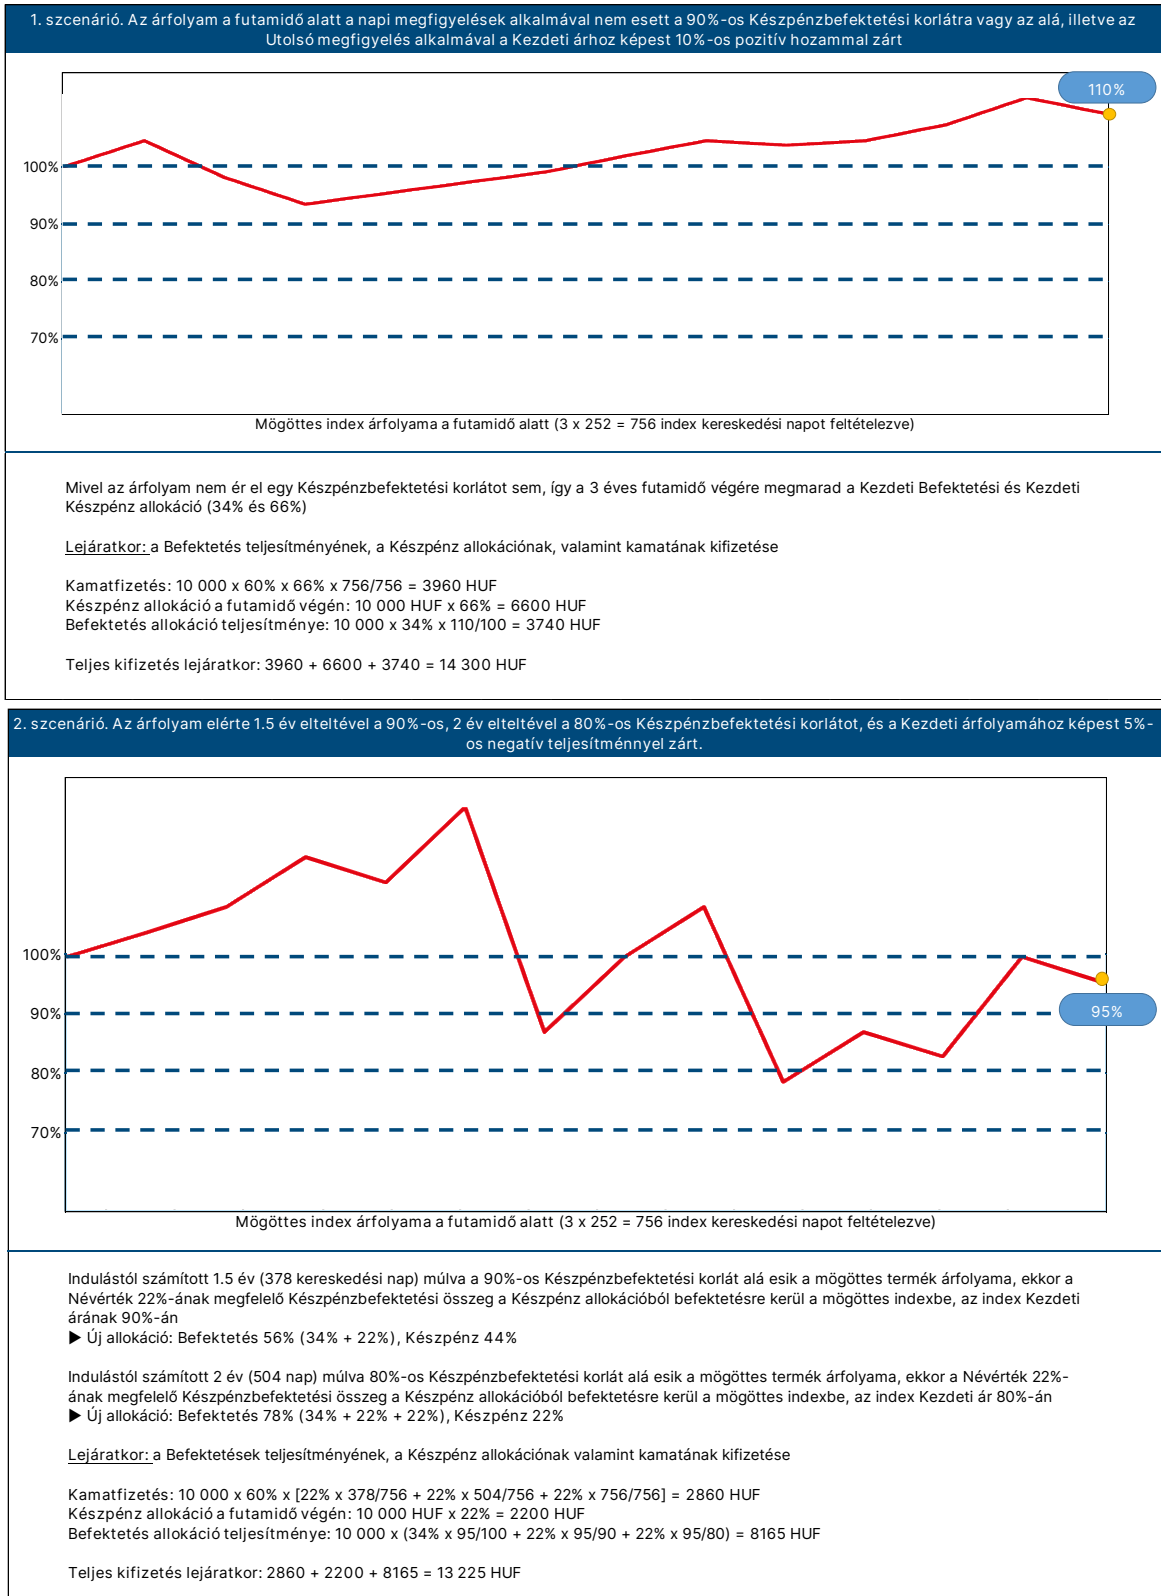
1. szcenárió. Az árfolyam a futamidő alatt a napi megfigyelések alkalmával nem esett a 90%-os Készpénzbefektetési korlátra vagy az alá, illetve az Utolsó megfigyelés alkalmával a Kezdeti árhoz képest 10%-os pozitív hozammal zárt

110%

100%
90%
80%
70%

Mögöttes index árfolyama a futamidő alatt (3 x 252 = 756 index kereskedési napot feltételezve)

Mivel az árfolyam nem ér el egy Készpénzbefektetési korlátot sem, így a 3 éves futamidő végére megmarad a Kezdeti Befektetési és Kezdeti Készpénz allokáció (34% és 66%)

Lejáratkor: a Befektetés teljesítményének, a Készpénz allokációnak, valamint kamatának kifizetése

Kamatfizetés: 10 000 x 60% x 66% x 756/756 = 3960 HUF
Készpénz allokáció a futamidő végén: 10 000 HUF x 66% = 6600 HUF
Befektetés allokáció teljesítménye: 10 000 x 34% x 110/100 = 3740 HUF

Teljes kifizetés lejáratkor: 3960 + 6600 + 3740 = 14 300 HUF

2. szcenárió. Az árfolyam elérte 1.5 év elteltével a 90%-os, 2 év elteltével a 80%-os Készpénzbefektetési korlátot, és a Kezdeti árfolyamához képest 5%-os negatív teljesítménnyel zárt.

100%
90%
80%
70%

95%

Mögöttes index árfolyama a futamidő alatt (3 x 252 = 756 index kereskedési napot feltételezve)

Indulástól számított 1.5 év (378 kereskedési nap) múlva a 90%-os Készpénzbefektetési korlát alá esik a mögöttes termék árfolyama, ekkor a Névérték 22%-ának megfelelő Készpénzbefektetési összeg a Készpénz allokációból befektetésre kerül a mögöttes indexbe, az index Kezdeti árának 90%-án
▶ Új allokáció: Befektetés 56% (34% + 22%), Készpénz 44%

Indulástól számított 2 év (504 nap) múlva 80%-os Készpénzbefektetési korlát alá esik a mögöttes termék árfolyama, ekkor a Névérték 22%-ának megfelelő Készpénzbefektetési összeg a Készpénz allokációból befektetésre kerül a mögöttes indexbe, az index Kezdeti ár 80%-án
▶ Új allokáció: Befektetés 78% (34% + 22% + 22%), Készpénz 22%

Lejáratkor: a Befektetések teljesítményének, a Készpénz allokációnak valamint kamatának kifizetése

Kamatfizetés: 10 000 x 60% x [22% x 378/756 + 22% x 504/756 + 22% x 756/756] = 2860 HUF
Készpénz allokáció a futamidő végén: 10 000 HUF x 22% = 2200 HUF
Befektetés allokáció teljesítménye: 10 000 x (34% x 95/100 + 22% x 95/90 + 22% x 95/80) = 8165 HUF

Teljes kifizetés lejáratkor: 2860 + 2200 + 8165 = 13 225 HUF